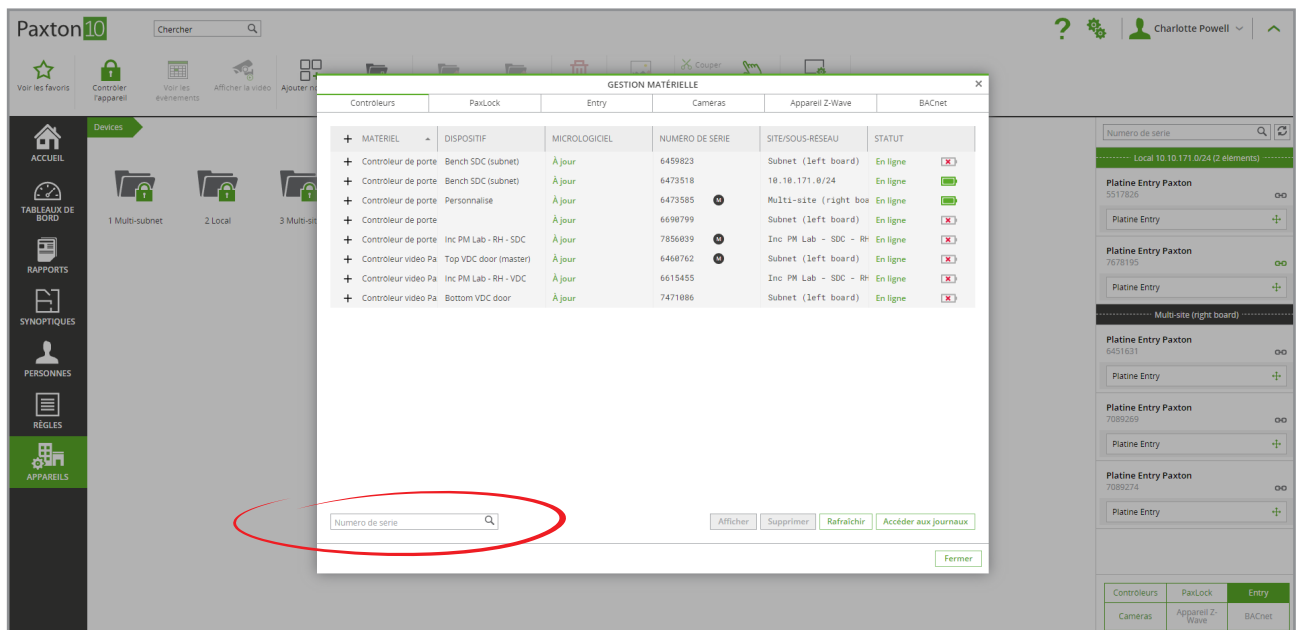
Paxton10

Chercher

Charlotte Powell

Voir les favoris
Contrôler l'appareil
Voir les événements
Afficher la vidéo
Ajouter n
Couper

ACCUEIL
TABLEAUX DE BORD
RAPPORTS
SYNOPTIQUES
PERSONNES
RÈGLES
APPAREILS

Devices

1 Multi-subnet
2 Local
3 Multi-sit

GESTION MATÉRIELLE

Contrôleurs | PaxLock | Entry | Caméras | Appareil Z-Wave | BACnet

| MATÉRIEL | DISPOSITIF | MICROLOGICIEL | NUMERO DE SERIE | SITE/SOUS-RESEAU | STATUT |
|---|---|---|---|---|---|
| Contrôleur de porte | Bench SDC (subnet) | À jour | 6459823 | Subnet (left board) | En ligne |
| Contrôleur de porte | Bench SDC (subnet) | À jour | 6473518 | 10.10.171.0/24 | En ligne |
| Contrôleur de porte | Personnalise | À jour | 6473585 | Multi-site (right boa | En ligne |
| Contrôleur de porte | | À jour | 6690799 | Subnet (left board) | En ligne |
| Contrôleur de porte | Inc PM Lab - RH - SDC | À jour | 7856039 | Inc PM Lab - SDC - RH | En ligne |
| Contrôleur video Pa | Top VDC door (master) | À jour | 6460762 | Subnet (left board) | En ligne |
| Contrôleur video Pa | Inc PM Lab - RH - VDC | À jour | 6615455 | Inc PM Lab - SDC - RH | En ligne |
| Contrôleur video Pa | Bottom VDC door | À jour | 7471086 | Subnet (left board) | En ligne |

Numéro de serie

Afficher | Supprimer | Rafraîchir | Accéder aux journaux

Fermer

Numéro de serie

Local 10.10.171.0/24 (2 éléments)

Platine Entry Paxton
5517826
Platine Entry

Platine Entry Paxton
7678195
Platine Entry

Multi-site (right board)

Platine Entry Paxton
6451631
Platine Entry

Platine Entry Paxton
7089269
Platine Entry

Platine Entry Paxton
7089274
Platine Entry

Contrôleurs | PaxLock | Entry
Caméras | Appareil Z-Wave | BACnet